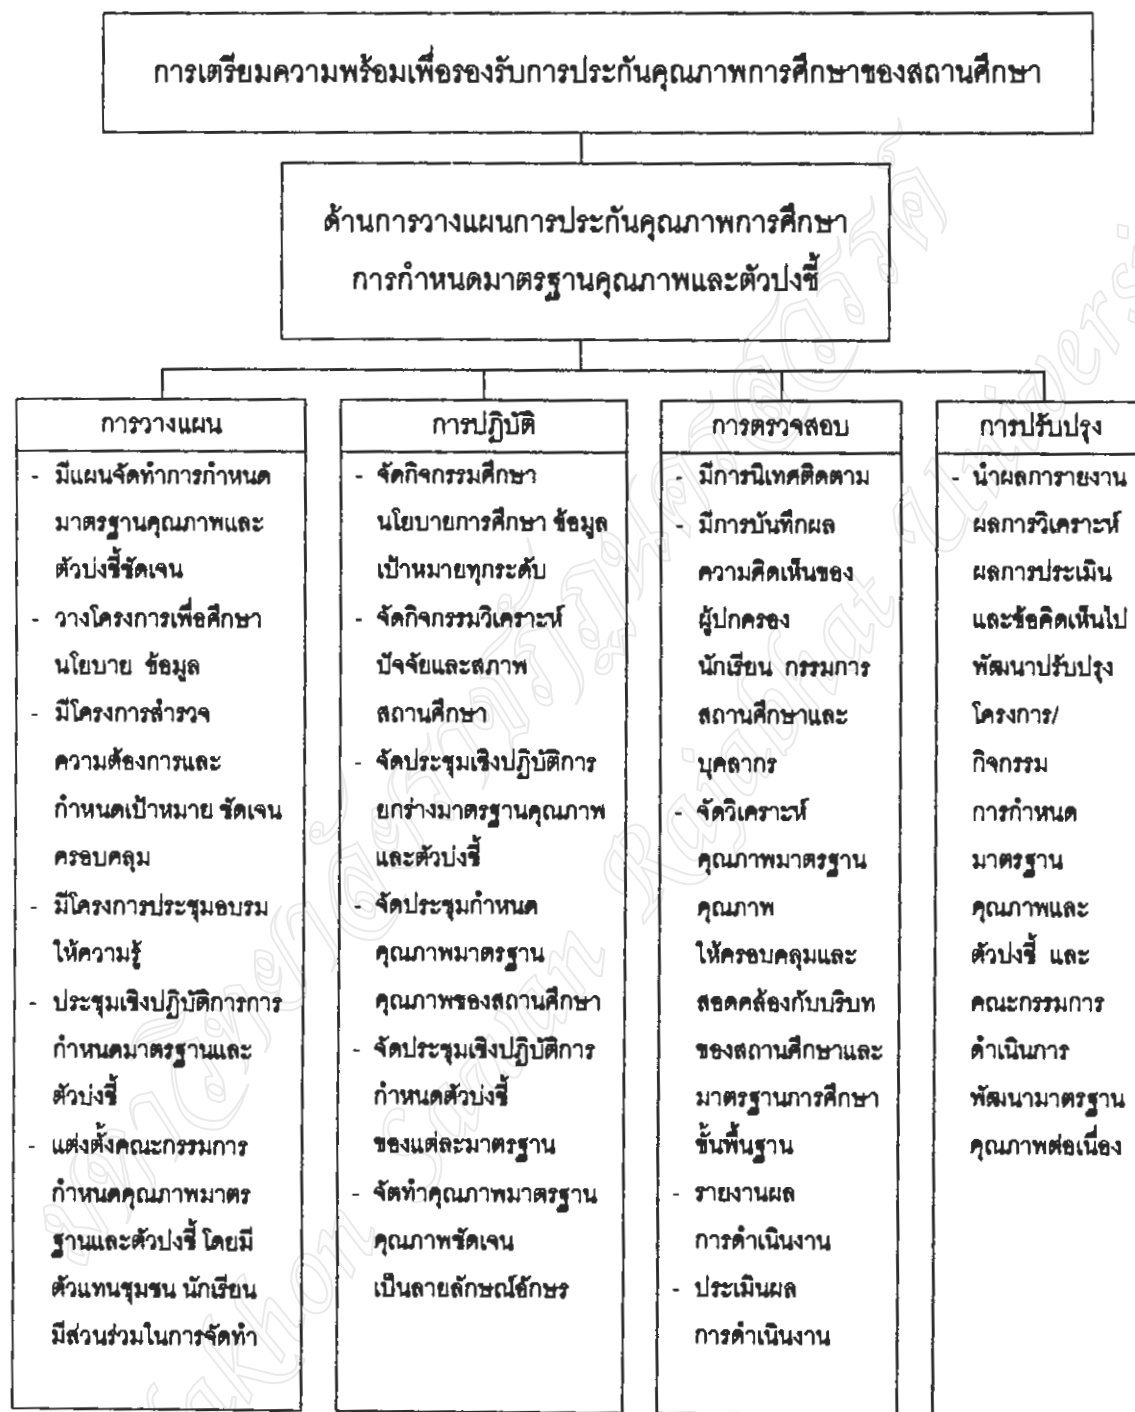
การเตรียมความพร้อมเพื่อรองรับการประกันคุณภาพการศึกษาของสถานศึกษา

ด้านการวางแผนการประกันคุณภาพการศึกษา การกำหนดมาตรฐานคุณภาพและตัวบ่งชี้

การวางแผน
- มีแผนจัดทำการกำหนดมาตรฐานคุณภาพและตัวบ่งชี้ชัดเจน
- วางโครงการเพื่อศึกษานโยบาย ข้อมูล
- มีโครงการสำรวจความต้องการและกำหนดเป้าหมาย ชัดเจน ครอบคลุม
- มีโครงการประชุมอบรมให้ความรู้
- ประชุมเชิงปฏิบัติการการกำหนดมาตรฐานและตัวบ่งชี้
- แต่งตั้งคณะกรรมการกำหนดคุณภาพมาตรฐานและตัวบ่งชี้ โดยมีตัวแทนชุมชน นักเรียน มีส่วนร่วมในการจัดทำ

การปฏิบัติ
- จัดกิจกรรมศึกษานโยบายการศึกษา ข้อมูลเป้าหมายทุกระดับ
- จัดกิจกรรมวิเคราะห์ปัจจัยและสภาพสถานศึกษา
- จัดประชุมเชิงปฏิบัติการยกร่างมาตรฐานคุณภาพและตัวบ่งชี้
- จัดประชุมกำหนดคุณภาพมาตรฐานคุณภาพของสถานศึกษา
- จัดประชุมเชิงปฏิบัติการกำหนดตัวบ่งชี้ของแต่ละมาตรฐาน
- จัดทำคุณภาพมาตรฐานคุณภาพชัดเจนเป็นลายลักษณ์อักษร

การตรวจสอบ
- มีการนิเทศติดตาม
- มีการบันทึกผลความคิดเห็นของผู้ปกครอง นักเรียน กรรมการสถานศึกษาและบุคลากร
- จัดวิเคราะห์คุณภาพมาตรฐานคุณภาพให้ครอบคลุมและสอดคล้องกับบริบทของสถานศึกษาและมาตรฐานการศึกษาขั้นพื้นฐาน
- รายงานผลการดำเนินงาน
- ประเมินผลการดำเนินงาน

การปรับปรุง
- นำผลการรายงานผลการวิเคราะห์ ผลการประเมิน และข้อคิดเห็นไปพัฒนาปรับปรุงโครงการ/กิจกรรม การกำหนดมาตรฐานคุณภาพและตัวบ่งชี้ และคณะกรรมการดำเนินการพัฒนามาตรฐานคุณภาพต่อเนื่อง